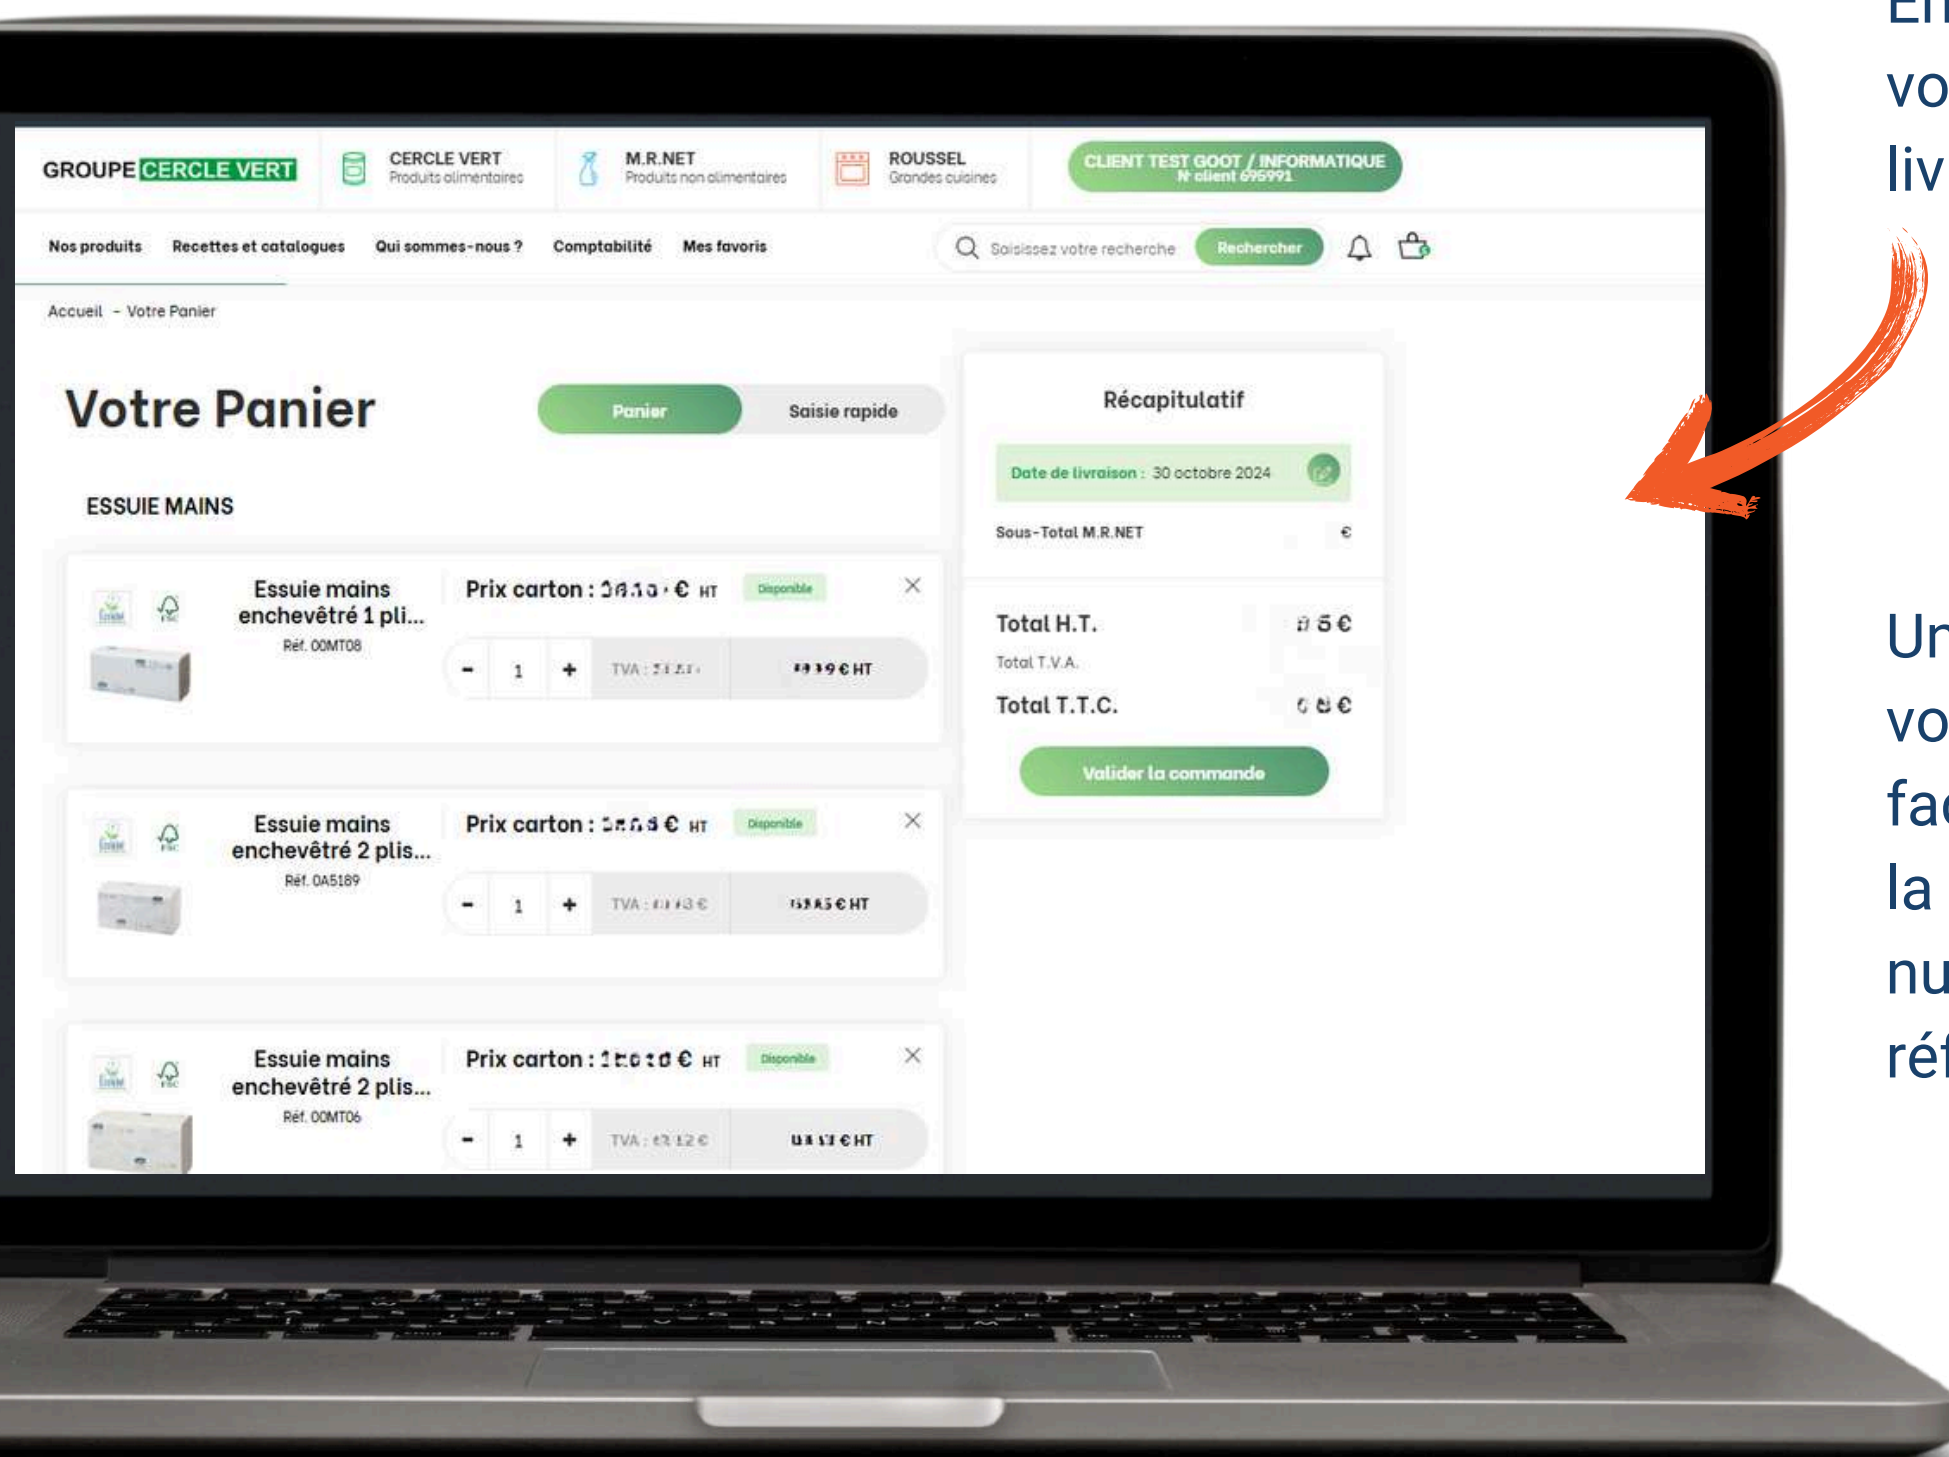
GROUPE CERCLE VERT

CERCLE VERT
Produits alimentaires

M.R.NET
Produits non alimentaires

ROUSSEL
Grandes cuisines

CLIENT TEST GOOT / INFORMATIQUE
N° client 695991

Nos produits   Recettes et catalogues   Qui sommes-nous ?   Comptabilité   Mes favoris

Saisissez votre recherche   Rechercher

Accueil - Votre Panier

Votre Panier

Panier   Saisie rapide

ESSUIE MAINS

Essuie mains enchevêtré 1 pli...
Réf. 00MT08
Prix carton : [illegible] € HT   Disponible
- 1 +   TVA : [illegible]   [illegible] € HT

Essuie mains enchevêtré 2 plis...
Réf. 0A5189
Prix carton : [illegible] € HT   Disponible
- 1 +   TVA : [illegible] €   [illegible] € HT

Essuie mains enchevêtré 2 plis...
Réf. 00MT06
Prix carton : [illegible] € HT   Disponible
- 1 +   TVA : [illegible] €   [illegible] € HT

Récapitulatif

Date de livraison : 30 octobre 2024

Sous-Total M.R.NET   €

Total H.T.   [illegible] €
Total T.V.A.
Total T.T.C.   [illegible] €

Valider la commande

En
vo
liv

Ur
vo
fac
la
nu
réf